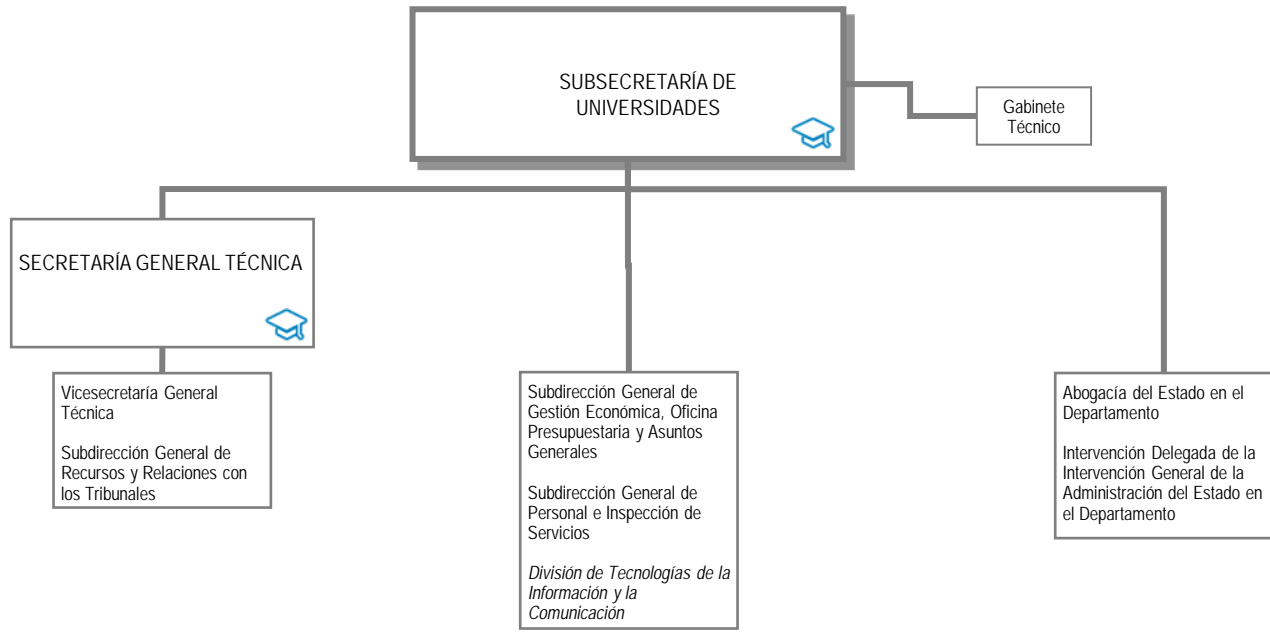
SUBSECRETARÍA DE UNIVERSIDADES

Gabinete Técnico

SECRETARÍA GENERAL TÉCNICA

Vicesecretaría General Técnica

Subdirección General de Recursos y Relaciones con los Tribunales

Subdirección General de Gestión Económica, Oficina Presupuestaria y Asuntos Generales

Subdirección General de Personal e Inspección de Servicios

División de Tecnologías de la Información y la Comunicación

Abogacía del Estado en el Departamento

Intervención Delegada de la Intervención General de la Administración del Estado en el Departamento